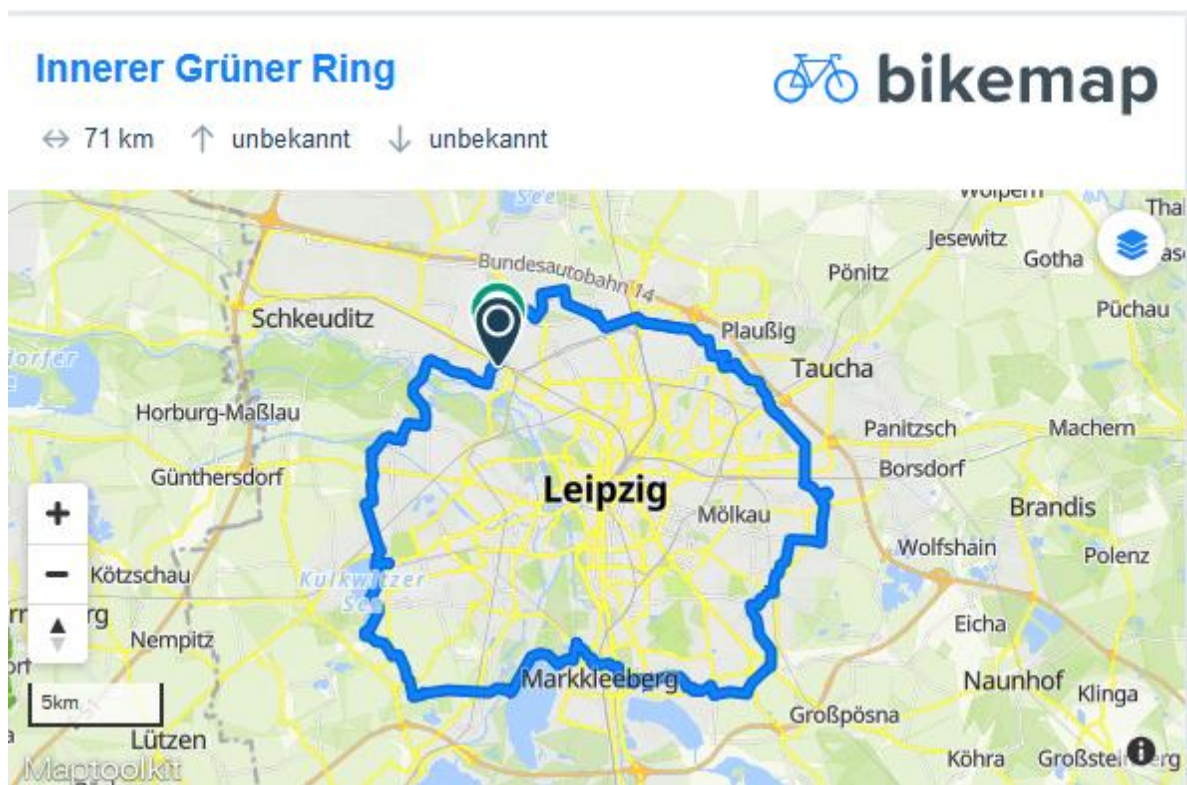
Innerer Grüner Ring

bikemap

71 km unbekannt unbekannt

See
Wolpern
Tha
Jesewitz
Gotha
Bundesautobahn 14
Pönitz
Püchau
Schkeuditz
Plaußig
Taucha
Horburg-Maßlau
Panitzsch
Machern
Borsdorf
Günthersdorf
Leipzig
Brandis
Mölkau
+
Wolfshain
Polenz
−
Kötzschau
Kulkwitzer See
Eicha
Nempitz
Markkleeberg
Naunhof
Klinga
5km
Großpösna
Lützen
Köhra
Großsteinberg
Maptoolkit